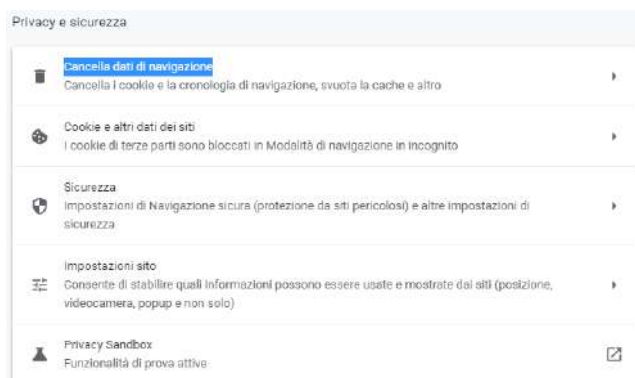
Privacy e sicurezza

Cancella dati di navigazione
Cancella i cookie e la cronologia di navigazione, svuota la cache e altro

Cookie e altri dati dei siti
I cookie di terze parti sono bloccati in Modalità di navigazione in incognito

Sicurezza
Impostazioni di Navigazione sicura (protezione da siti pericolosi) e altre impostazioni di sicurezza

Impostazioni sito
Consente di stabilire quali informazioni possono essere usate e mostrate dai siti (posizione, videocamera, popup e non solo)

Privacy Sandbox
Funzionalità di prova attive